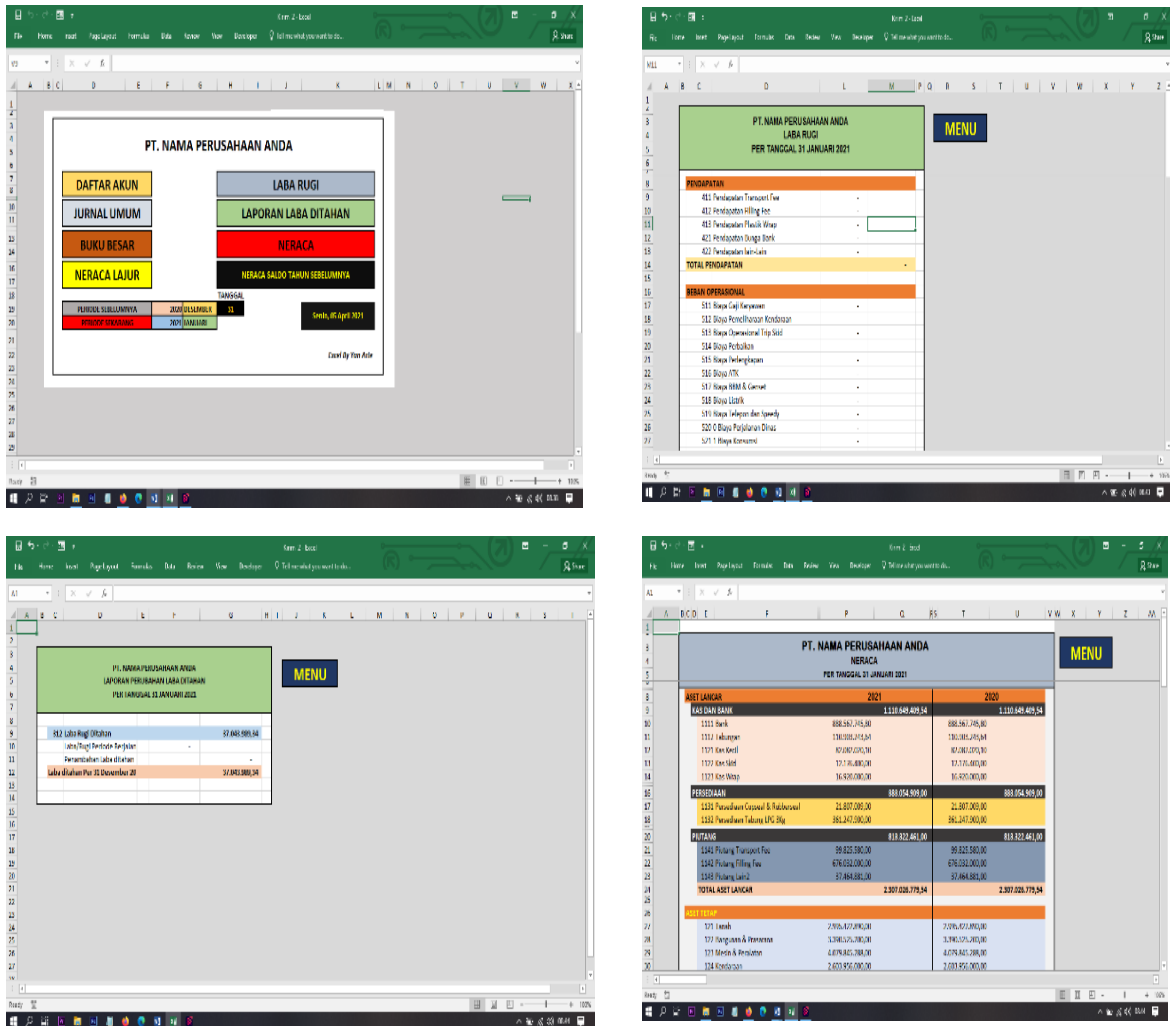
PT. NAMA PERUSAHAAN ANDA

DAFTAR AKUN
LABA RUGI
JURNAL UMUM
LAPORAN LABA DITAHAN
BUKU BESAR
NERACA
NERACA LAJUR
NERACA SALDO TAHUN SEBELUMNYA

TANGGAL
PERIODE SEBELUMNYA 2020 DESEMBER 31
PERIODE SEKARANG 2021 JANUARI
Senin, 05 April 2021
Excel By Yan Ade

PT. NAMA PERUSAHAAN ANDA
LABA RUGI
PER TANGGAL 31 JANUARI 2021

MENU

PENDAPATAN
411 Pendapatan Transport Fee
412 Pendapatan Filling Fee
413 Pendapatan Plastik Wrap
421 Pendapatan Bunga Bank
422 Pendapatan lain-Lain
TOTAL PENDAPATAN

BEBAN OPERASIONAL
511 Biaya Gaji Karyawan
512 Biaya Pemeliharaan Kendaraan
513 Biaya Operasional Trip Sikit
514 Biaya Perbaikan
515 Biaya Perlengkapan
516 Biaya ATK
517 Biaya BBM & Genset
518 Biaya Listrik
519 Biaya Telepon dan Speedy
520 0 Biaya Perjalanan Dinas
521 1 Biaya Konsumsi

PT. NAMA PERUSAHAAN ANDA
LAPORAN PERUBAHAN LABA DITAHAN
PER TANGGAL 31 JANUARI 2021

MENU

312 Laba Rugi Ditahan 37.043.989,34
Laba/Rugi Periode Berjalan -
Penambahan Laba ditahan -
Laba ditahan Per 31 Desember 20 37.043.989,34

PT. NAMA PERUSAHAAN ANDA
NERACA
PER TANGGAL 31 JANUARI 2021

MENU

| | | 2021 | | 2020 |
|---|---|---|---|---|
| ASET LANCAR | | | | |
| KAS DAN BANK | | 1.110.649.409,34 | | 1.110.649.409,34 |
| 1111 Bank | 888.567.745,80 | | 888.567.745,80 | |
| 1112 Tabungan | 110.831.263,54 | | 110.831.263,54 | |
| 1121 Kas Kecil | 82.087.020,10 | | 82.087.020,10 | |
| 1122 Kas Sikit | 12.175.480,00 | | 12.175.480,00 | |
| 1123 Kas Wrap | 16.920.000,00 | | 16.920.000,00 | |
| PERSEDIAAN | | 888.054.909,00 | | 888.054.909,00 |
| 1131 Persediaan Copseal & Rubberseal | 21.807.009,00 | | 21.807.009,00 | |
| 1132 Persediaan Tabung LPG 3Kg | 861.247.900,00 | | 861.247.900,00 | |
| PIUTANG | | 818.322.461,00 | | 818.322.461,00 |
| 1141 Piutang Transport Fee | 99.825.580,00 | | 99.825.580,00 | |
| 1142 Piutang Filling Fee | 676.032.000,00 | | 676.032.000,00 | |
| 1143 Piutang Lain-2 | 37.464.881,00 | | 37.464.881,00 | |
| TOTAL ASET LANCAR | | 2.307.026.779,34 | | 2.307.026.779,34 |
| ASET TETAP | | | | |
| 121 Tanah | 2.996.477.890,00 | | 2.996.477.890,00 | |
| 122 Bangunan & Prasarana | 3.390.575.200,00 | | 3.390.575.200,00 | |
| 123 Mesin & Peralatan | 4.079.845.288,00 | | 4.079.845.288,00 | |
| 124 Kendaraan | 2.603.950.000,00 | | 2.603.950.000,00 | |